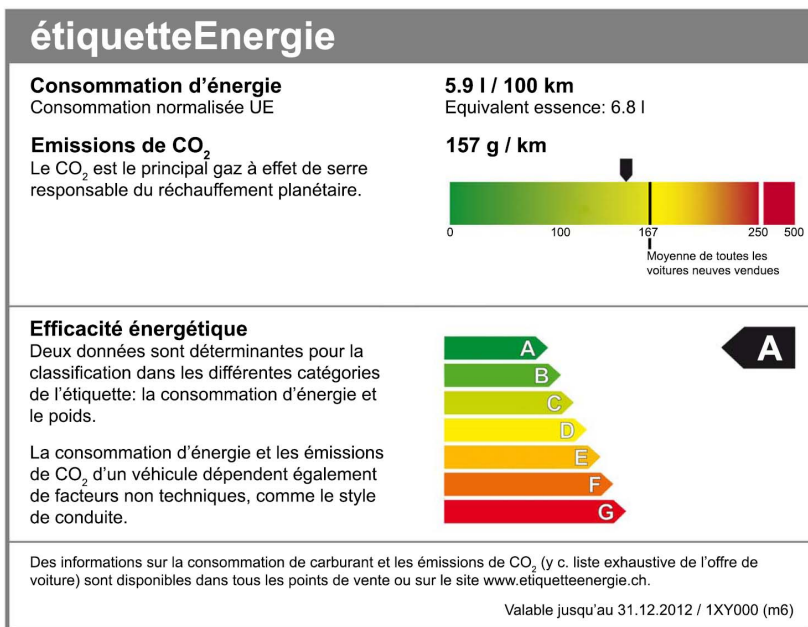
étiquetteEnergie

Consommation d'énergie
Consommation normalisée UE

5.9 l / 100 km
Equivalent essence: 6.8 l

Emissions de $CO_2$
Le $CO_2$ est le principal gaz à effet de serre responsable du réchauffement planétaire.

157 g / km

0 100 167 250 500

Moyenne de toutes les voitures neuves vendues

Efficacité énergétique
Deux données sont déterminantes pour la classification dans les différentes catégories de l'étiquette: la consommation d'énergie et le poids.

La consommation d'énergie et les émissions de $CO_2$ d'un véhicule dépendent également de facteurs non techniques, comme le style de conduite.

A
B
C
D
E
F
G

A

Des informations sur la consommation de carburant et les émissions de $CO_2$ (y c. liste exhaustive de l'offre de voiture) sont disponibles dans tous les points de vente ou sur le site www.etiquetteenergie.ch.

Valable jusqu'au 31.12.2012 / 1XY000 (m6)